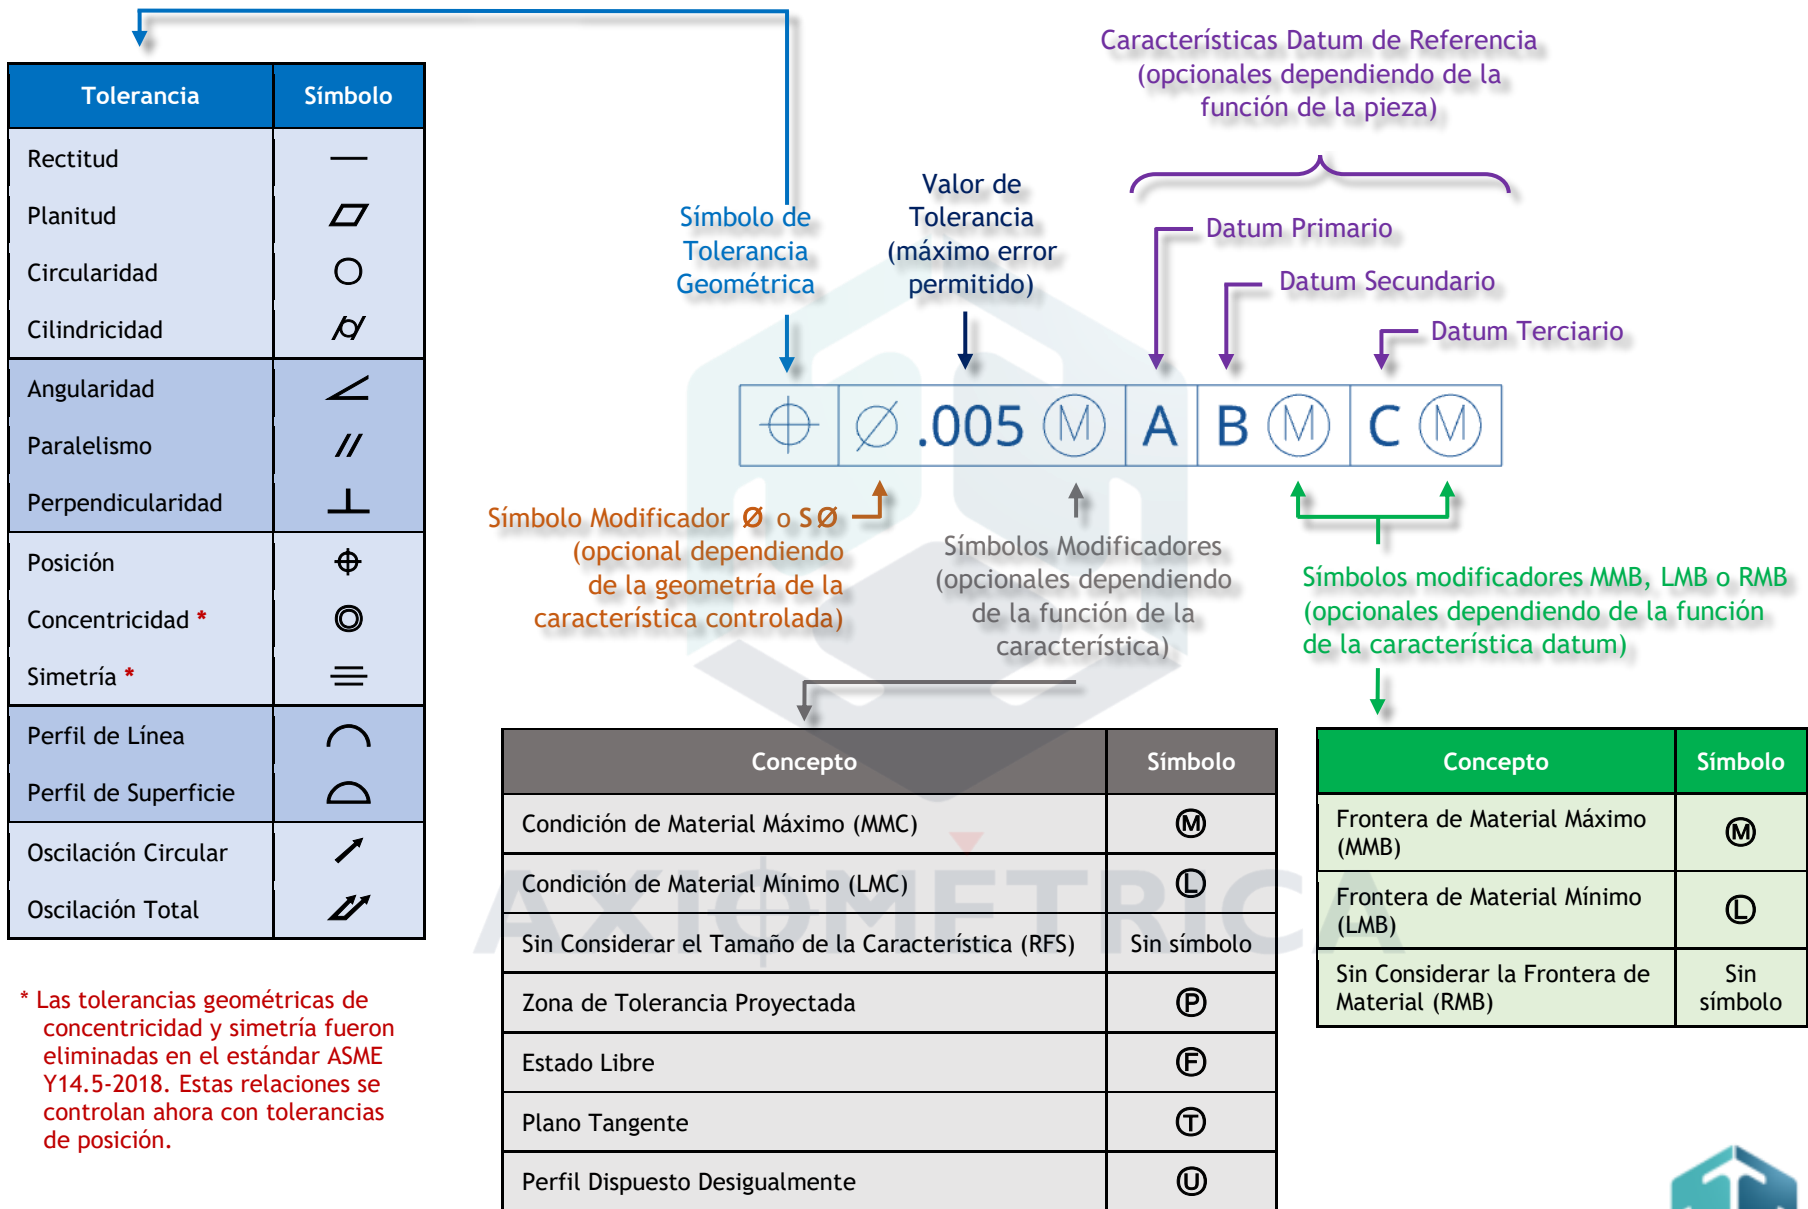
| Tolerancia | Símbolo |
|---|---|
| Rectitud | — |
| Planitud | ⏥ |
| Circularidad | ○ |
| Cilindricidad | ⌭ |
| Angularidad | ∠ |
| Paralelismo | // |
| Perpendicularidad | ⊥ |
| Posición | ⌖ |
| Concentricidad * | ◎ |
| Simetría * | ⌯ |
| Perfil de Línea | ⌒ |
| Perfil de Superficie | ⌓ |
| Oscilación Circular | ↗ |
| Oscilación Total | ⌰ |

* Las tolerancias geométricas de concentricidad y simetría fueron eliminadas en el estándar ASME Y14.5-2018. Estas relaciones se controlan ahora con tolerancias de posición.

Características Datum de Referencia (opcionales dependiendo de la función de la pieza)

Símbolo de Tolerancia Geométrica

Valor de Tolerancia (máximo error permitido)

Datum Primario

Datum Secundario

Datum Terciario

⌖ | Ø .005 Ⓜ | A | B Ⓜ | C Ⓜ

Símbolo Modificador Ø o SØ (opcional dependiendo de la geometría de la característica controlada)

Símbolos Modificadores (opcionales dependiendo de la función de la característica)

Símbolos modificadores MMB, LMB o RMB (opcionales dependiendo de la función de la característica datum)

| Concepto | Símbolo |
|---|---|
| Condición de Material Máximo (MMC) | Ⓜ |
| Condición de Material Mínimo (LMC) | Ⓛ |
| Sin Considerar el Tamaño de la Característica (RFS) | Sin símbolo |
| Zona de Tolerancia Proyectada | Ⓟ |
| Estado Libre | Ⓕ |
| Plano Tangente | Ⓣ |
| Perfil Dispuesto Desigualmente | Ⓤ |

| Concepto | Símbolo |
|---|---|
| Frontera de Material Máximo (MMB) | Ⓜ |
| Frontera de Material Mínimo (LMB) | Ⓛ |
| Sin Considerar la Frontera de Material (RMB) | Sin símbolo |

AXIOMETRICA